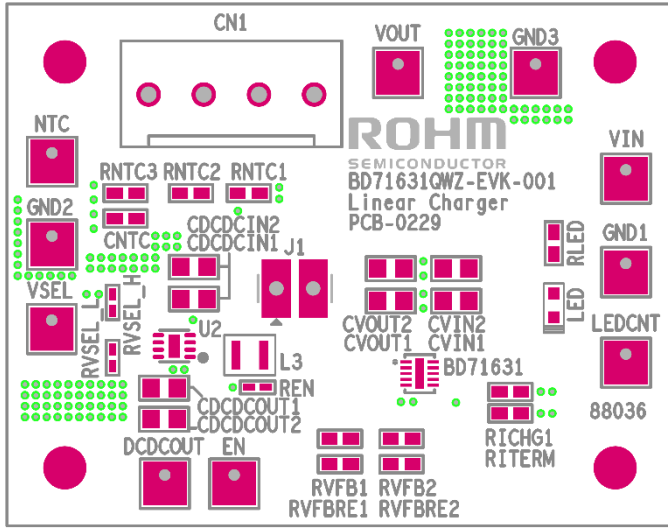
CN1

VOUT

GND3

ROHM
SEMICONDUCTOR

BD71631QWZ-EVK-001
Linear Charger
PCB-0229

NTC

RNTC3 RNTC2 RNTC1

VIN

GND2

CNTC

CDCDCIN2
CDCDCIN1

J1

GND1

RLED

LED

VSEL

RVSEL_L
RVSEL_H

U2

L3

CVOUT2 CVIN2
CVOUT1 CVIN1

LEDCNT

BD71631

REN

CDCDCOUT1
CDCDCOUT2

88036

RICHG1
RITERM

DCDCOUT

EN

RVFB1 RVFB2
RVFBRE1 RVFBRE2